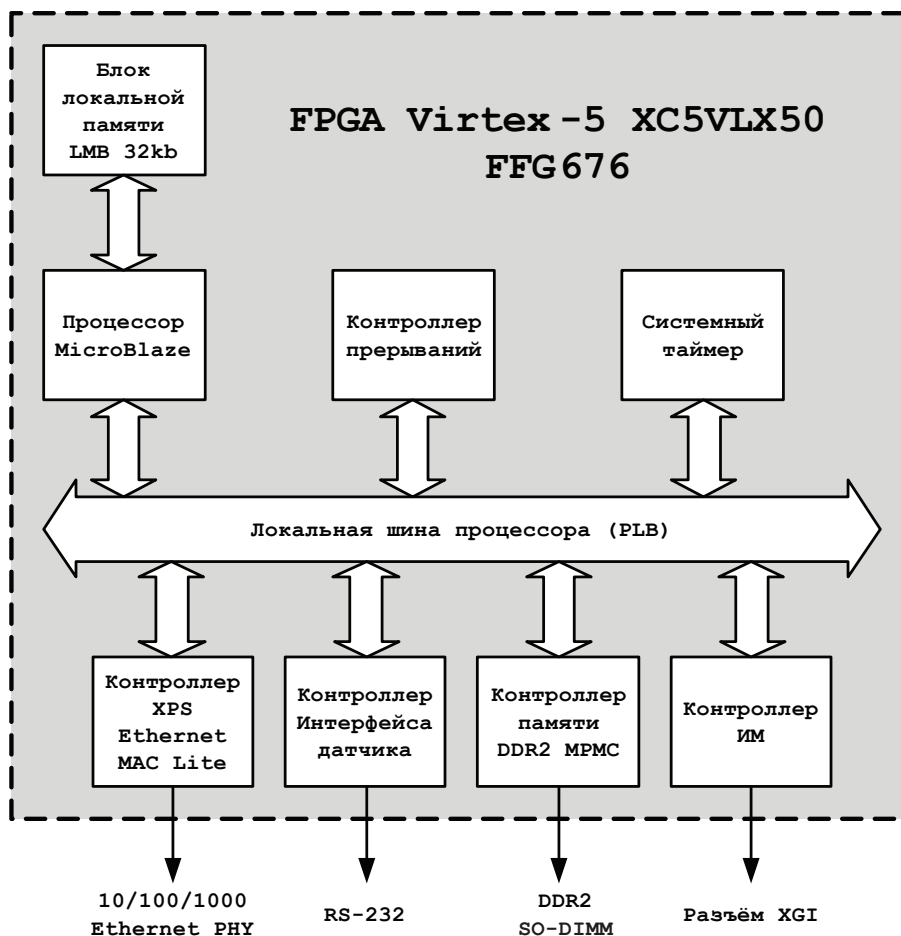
Блок локальной памяти LMB 32kb

FPGA Virtex-5 XC5VLX50 FFG676

Процессор MicroBlaze

Контроллер прерываний

Системный таймер

Локальная шина процессора (PLB)

Контроллер XPS Ethernet MAC Lite

Контроллер Интерфейса датчика

Контроллер памяти DDR2 MPMC

Контроллер ИМ

10/100/1000 Ethernet PHY

RS-232

DDR2 SO-DIMM

Разъём XGI